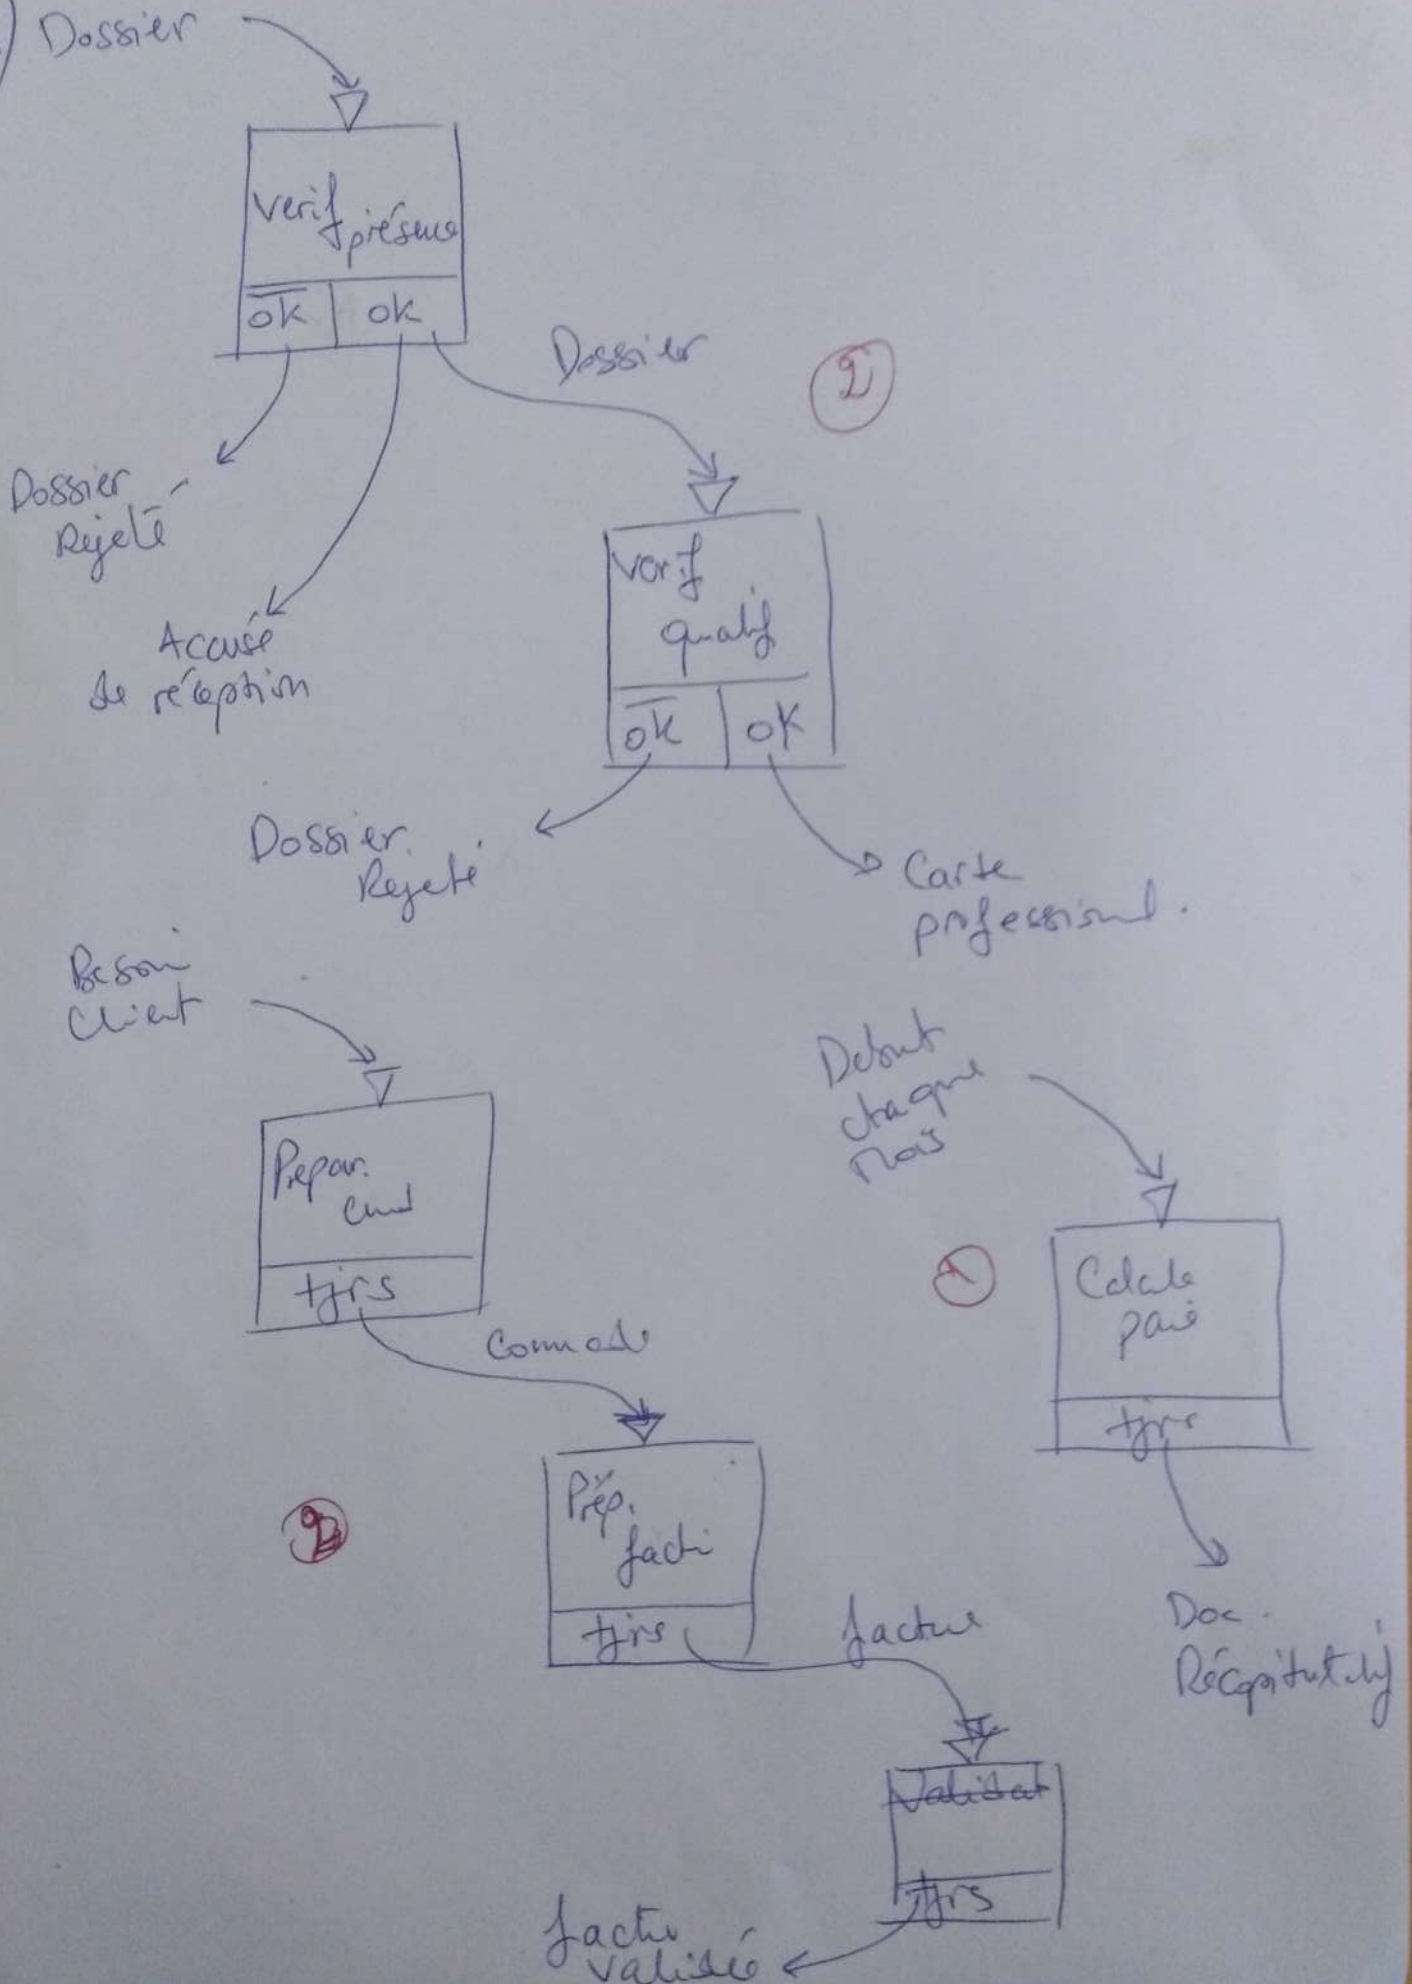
Dossier

verif présence

$\overline{ok}$ | ok

Dossier Rejeté

Accusé de réception

Dossier

①

verif qualif

$\overline{ok}$ | ok

Dossier Rejeté

Carte professionnel.

Besoin client

Prepar. cmd

tjrs

Commande

Debut chaque mois

④

Calcule paie

tjrs

Prép. factu

tjrs

②

Facture

Doc. Récapitulatif

~~Validat~~

tjrs

facture validée